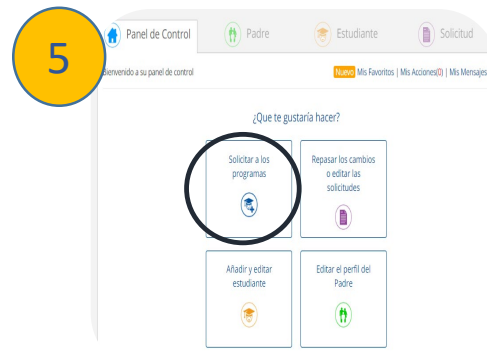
5

Panel de Control | Padre | Estudiante | Solicitud

Bienvenido a su panel de control

Nuevo Mis Favoritos | Mis Acciones(0) | Mis Mensajes

¿Que te gustaría hacer?

Solicitar a los programas

Repasar los cambios o editar las solicitudes

Añadir y editar estudiante

Editar el perfil del Padre